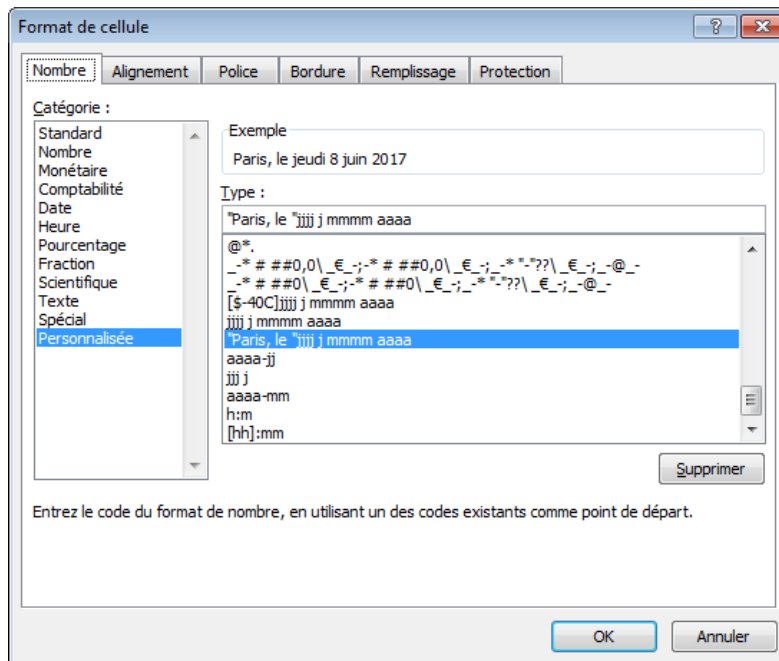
Format de cellule

?

Nombre | Alignement | Police | Bordure | Remplissage | Protection

Catégorie :

Standard
Nombre
Monétaire
Comptabilité
Date
Heure
Pourcentage
Fraction
Scientifique
Texte
Spécial
Personnalisée

Exemple

Paris, le jeudi 8 juin 2017

Type :

"Paris, le "jjjj j mmmm aaaa

@*.
_-* # ##0,0\ _€_-;-* # ##0,0\ _€_-;_-* "-"??\ _€_-;_-@_-
_-* # ##0\ _€_-;-* # ##0\ _€_-;_-* "-"??\ _€_-;_-@_-
[$-40C]jjjj j mmmm aaaa
jjjj j mmmm aaaa
"Paris, le "jjjj j mmmm aaaa
aaaa-jj
jjj j
aaaa-mm
h:m
[hh]:mm

Supprimer

Entrez le code du format de nombre, en utilisant un des codes existants comme point de départ.

OK

Annuler